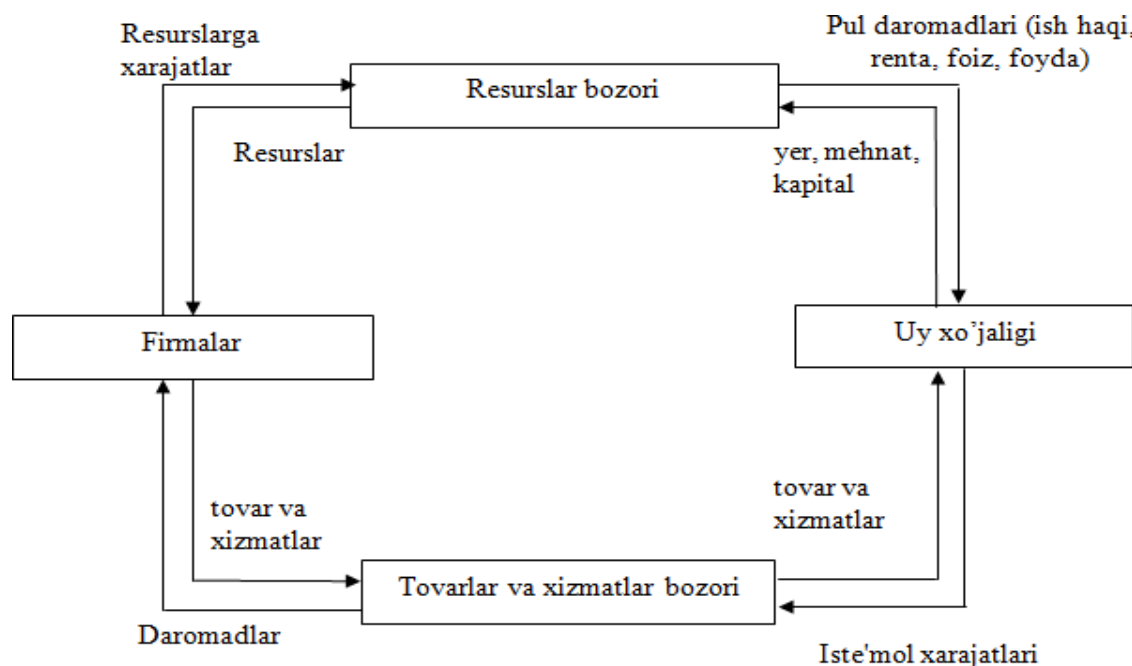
Resurslarga xarajatlar

Pul daromadlari (ish haqi, renta, foiz, foyda)

Resurslar bozori

Resurslar

yer, mehnat, kapital

Firmalar

Uy xo'jaligi

tovar va xizmatlar

tovar va xizmatlar

Tovarlar va xizmatlar bozori

Daromadlar

Iste'mol xarajatlari